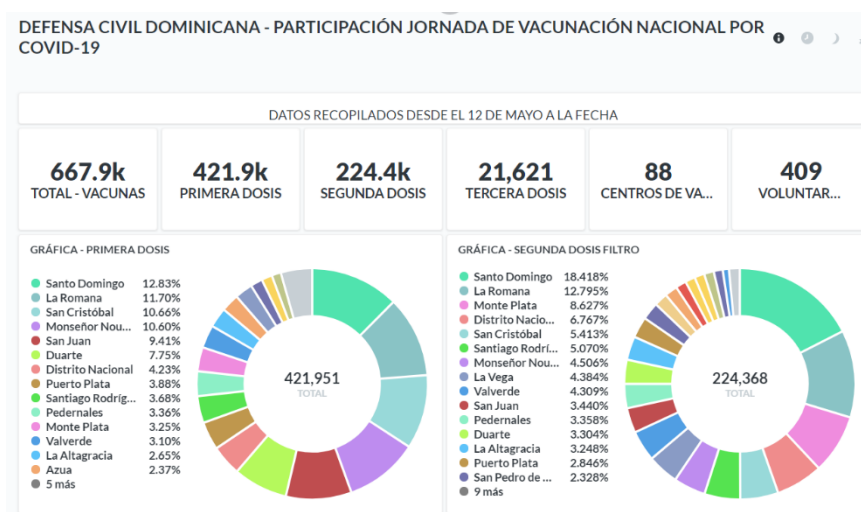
DEFENSA CIVIL DOMINICANA - PARTICIPACIÓN JORNADA DE VACUNACIÓN NACIONAL POR COVID-19

DATOS RECOPILADOS DESDE EL 12 DE MAYO A LA FECHA

667.9k
TOTAL - VACUNAS

421.9k
PRIMERA DOSIS

224.4k
SEGUNDA DOSIS

21,621
TERCERA DOSIS

88
CENTROS DE VA...

409
VOLUNTAR...

GRÁFICA - PRIMERA DOSIS

| | |
|---|---|
| Santo Domingo | 12.83% |
| La Romana | 11.70% |
| San Cristóbal | 10.66% |
| Monseñor Nou... | 10.60% |
| San Juan | 9.41% |
| Duarte | 7.75% |
| Distrito Nacional | 4.23% |
| Puerto Plata | 3.88% |
| Santiago Rodríg... | 3.68% |
| Pedernales | 3.36% |
| Monte Plata | 3.25% |
| Valverde | 3.10% |
| La Altagracia | 2.65% |
| Azua | 2.37% |
| 5 más | |

421,951
TOTAL

GRÁFICA - SEGUNDA DOSIS FILTRO

| | |
|---|---|
| Santo Domingo | 18.418% |
| La Romana | 12.795% |
| Monte Plata | 8.627% |
| Distrito Nacio... | 6.767% |
| San Cristóbal | 5.413% |
| Santiago Rodrí... | 5.070% |
| Monseñor Nou... | 4.506% |
| La Vega | 4.384% |
| Valverde | 4.309% |
| San Juan | 3.440% |
| Pedernales | 3.358% |
| Duarte | 3.304% |
| La Altagracia | 3.248% |
| Puerto Plata | 2.846% |
| San Pedro de ... | 2.328% |
| 9 más | |

224,368
TOTAL